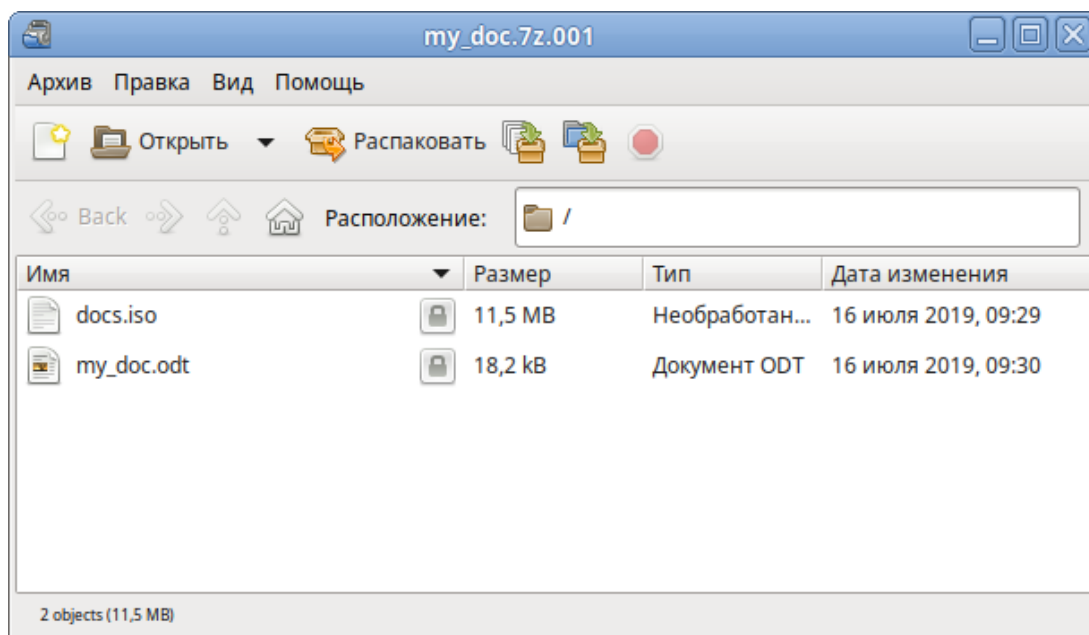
my_doc.7z.001

Архив Правка Вид Помощь

Открыть Распаковать

Back Расположение: /

| Имя | | Размер | Тип | Дата изменения |
|---|---|---|---|---|
| docs.iso | | 11,5 MB | Необработан... | 16 июля 2019, 09:29 |
| my_doc.odt | | 18,2 kB | Документ ODT | 16 июля 2019, 09:30 |

2 objects (11,5 MB)